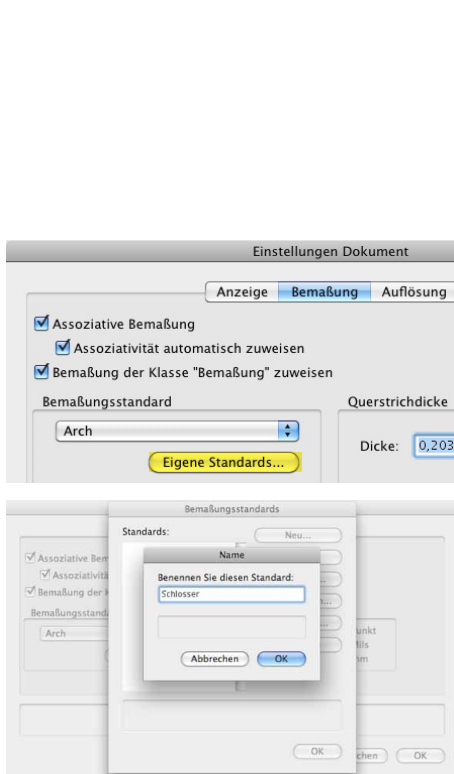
Einstellungen Dokument

Anzeige Bemaßung Auflösung

Assoziative Bemaßung

Assoziativität automatisch zuweisen

Bemaßung der Klasse "Bemaßung" zuweisen

Bemaßungsstandard

Querstrichdicke

Arch

Dicke: 0,203

Eigene Standards...

Bemaßungsstandards

Standards:

Neu...

Assoziative Bem

Assoziativitä

Bemaßung der K

Bemaßungsstanda

Arch

Name

Benennen Sie diesen Standard:

Schlosser

Abbrechen OK

unkt

Mils

m

OK

chen OK